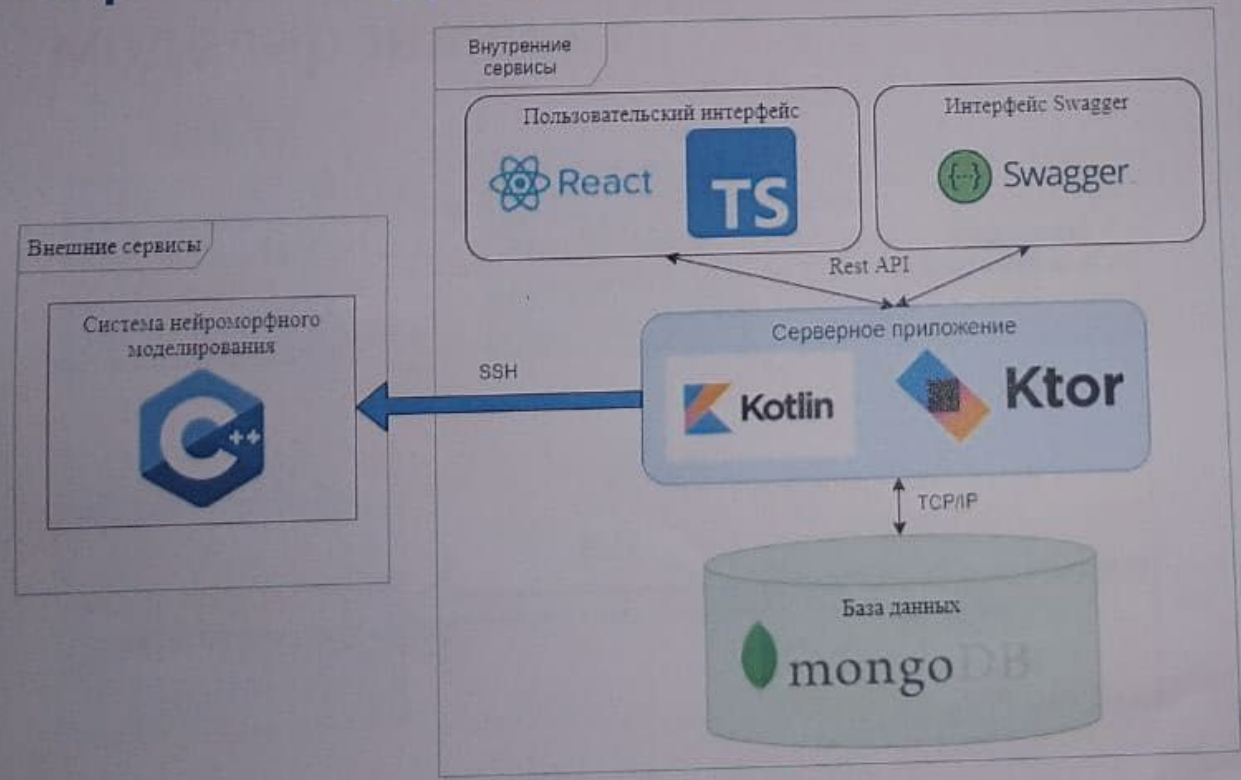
Внутренние сервисы

Пользовательский интерфейс

React

TS

Интерфейс Swagger

Swagger

Rest API

Серверное приложение

Kotlin

Ktor

TCP/IP

База данных

mongoDB

Внешние сервисы

Система нейроморфного моделирования

C++

SSH